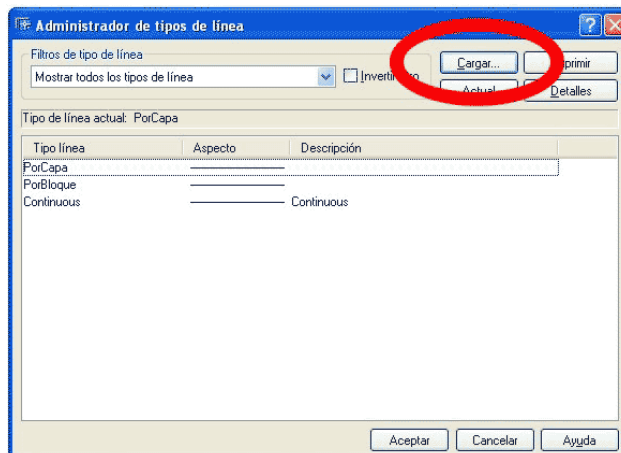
Administrador de tipos de línea

Filtros de tipo de línea

Mostrar todos los tipos de línea

Inverti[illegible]

Cargar...

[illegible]primir

Actual

Detalles

Tipo de línea actual: PorCapa

| Tipo línea | Aspecto | Descripción |
|---|---|---|
| PorCapa | | |
| PorBloque | | |
| Continuous | | Continuous |

Aceptar

Cancelar

Ayuda